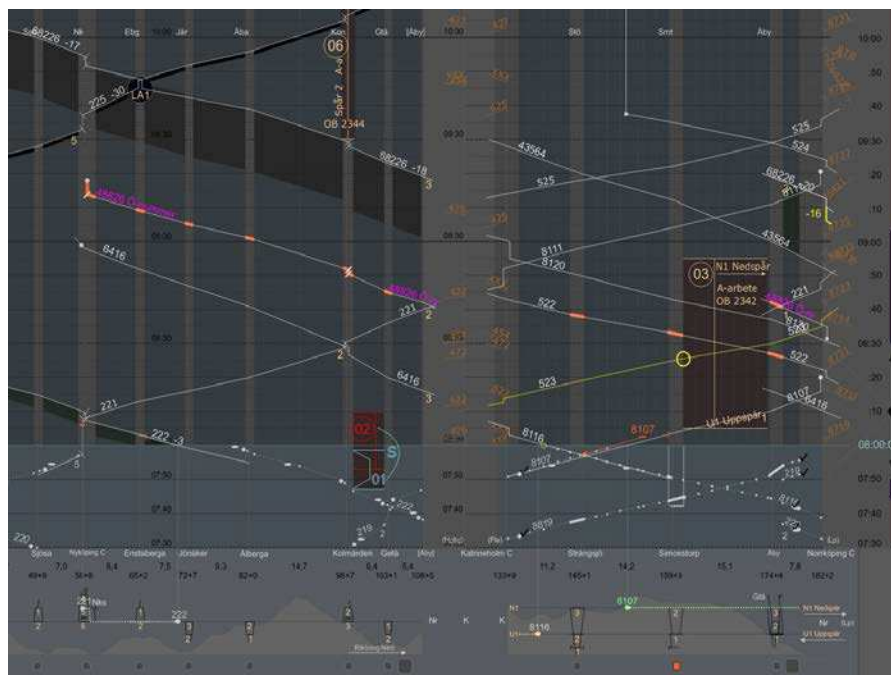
Sk 68226 -17 Nk Ebg 10:00 Jär Åbk Kon Gtå [Åby] 10:00 Stö Smt Åby 10:00

06
Spår 2 A-a
OB 2344

LA1
225 -30
5

68226 -18
3

525
524
43564
525
68226
-16

09:30

6416

8111
8120
43564

09:00

03 N1 Nedspår
A-arbete
OB 2342

221
2
522
522

08:30

6416
3

523
8107
6418

221
222 -3

02
S
01

U1 Uppspår

8116
8107

08:00:0

07:50
07:40
07:30

220
219
222
8819
8116

Sjösa Nyköping C Enstaberga Jönåker Alberga Kolmården Getå [Åby] Katrineholm C Strångsjö Simonstorp Åby Norrköping C

7,0 8,4 7,5 9,3 14,7 6,4 6,4 11,2 14,2 15,1 7,8
49+9 56+6 65+2 72+7 82+0 96+7 103+1 108+5 133+9 145+1 159+3 174+4 182+2

221 Nks
222
Nr K K
N1
U1
8116
8107
Gtå
N1 Nedspår
Nr
U1 Uppspår